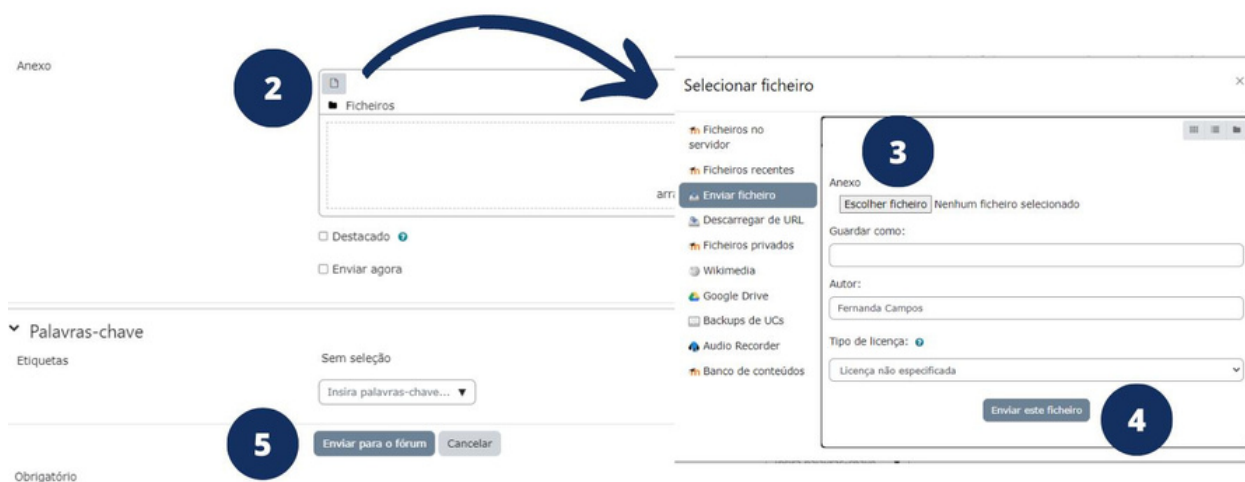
Anexo

2

Ficheiros

arr

Destacado

Enviar agora

Palavras-chave

Etiquetas

Sem seleção

Insira palavras-chave... ▼

5

Enviar para o fórum

Cancelar

Obrigatório

Selecionar ficheiro

×

Ficheiros no servidor

Ficheiros recentes

Enviar ficheiro

Descarregar de URL

Ficheiros privados

Wikimedia

Google Drive

Backups de UCs

Audio Recorder

Banco de conteúdos

3

Anexo

Escolher ficheiro Nenhum ficheiro selecionado

Guardar como:

Autor:

Fernanda Campos

Tipo de licença:

Licença não especificada

Enviar este ficheiro

4